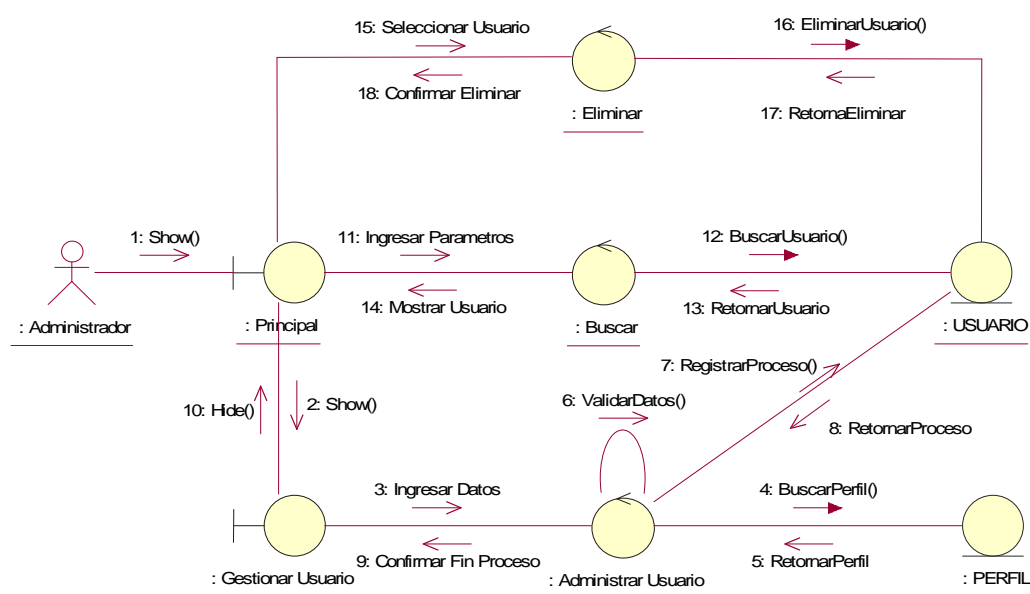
15: Seleccionar Usuario

16: EliminarUsuario()

18: Confirmar Eliminar

: Eliminar

17: RetornaEliminar

1: Show()

11: Ingresar Parametros

12: BuscarUsuario()

: Administrador

: Principal

14: Mostrar Usuario

: Buscar

13: RetornarUsuario

: USUARIO

7: RegistrarProceso()

10: Hide()

2: Show()

6: ValidarDatos()

8: RetornarProceso

3: Ingresar Datos

4: BuscarPerfil()

9: Confirmar Fin Proceso

5: RetornarPerfil

: Gestionar Usuario

: Administrar Usuario

: PERFIL